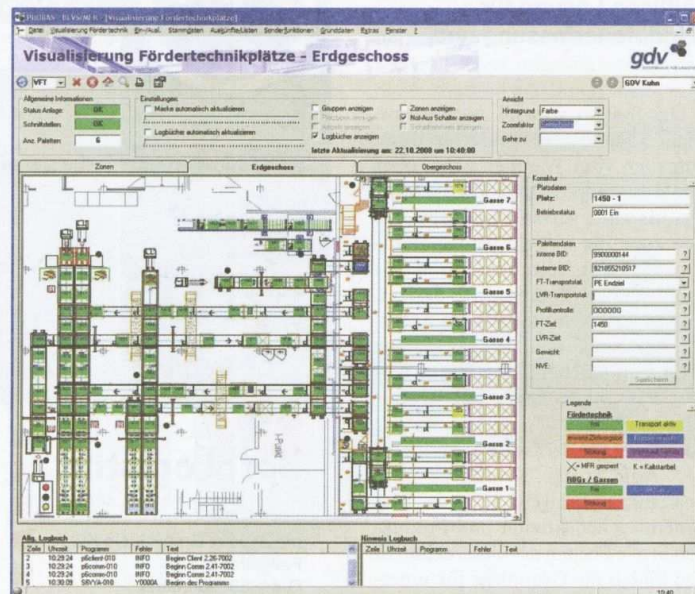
Visualisierung Fördertechnikplätze - Erdgeschoss

gdv

VFT

GDV Kuhn

Allgemeine Informationen
Status Anlage: OK
Schnittstellen: OK
Anz. Paletten: 6

Einstellungen
Maske automatisch aktualisieren
Logbücher automatisch aktualisieren

Gruppen anzeigen
Logbücher anzeigen
Zonen anzeigen
Not-Aus Schalter anzeigen

letzte Aktualisierung am: 22.10.2009 um 10:40:00

Ansicht
Hintergrund: Farbe
Zoomfaktor:
Gehe zu

Zonen
Erdgeschoss
Obergeschoss

Gasse 7
Gasse 6
Gasse 5
Gasse 4
Gasse 3
Gasse 2
Gasse 1

Kontaktur
Platzdaten
Platz: 1450 - 1
Betriebsstatus: 0001 Ein

Palettendaten
interne BID: 9900000144
externe BID: 821655210517
FT-Transportziel: PE Endziel
LVR-Transportziel
Profilkontrolle: OOOOOO
FT-Ziel: 1450
LVR-Ziel
Gewicht:
NVE:
Speichern

Legende
Fördertechnik
frei
Transport aktiv
Störung
K = Kaltstartbel
MFR gesperrt
RBGs / Gassen
frei
Störung

Allg. Logbuch
| Zeile | Uhrzeit | Programm | Fehler | Text |
|---|---|---|---|---|
| 3 | 10:29:24 | plclient-010 | INFO | Beginn Client 2.26-7002 |
| 3 | 10:29:24 | plcomm-010 | INFO | Beginn Comm 2.41-7002 |
| 2 | 10:29:24 | plcomm-010 | INFO | Beginn Comm 2.41-7002 |
| 5 | 10:30:09 | SRVA-010 | Y0000A | Beginn des Programm |

Hinweis Logbuch
| Zeile | Uhrzeit | Programm | Fehler | Text |
|---|---|---|---|---|